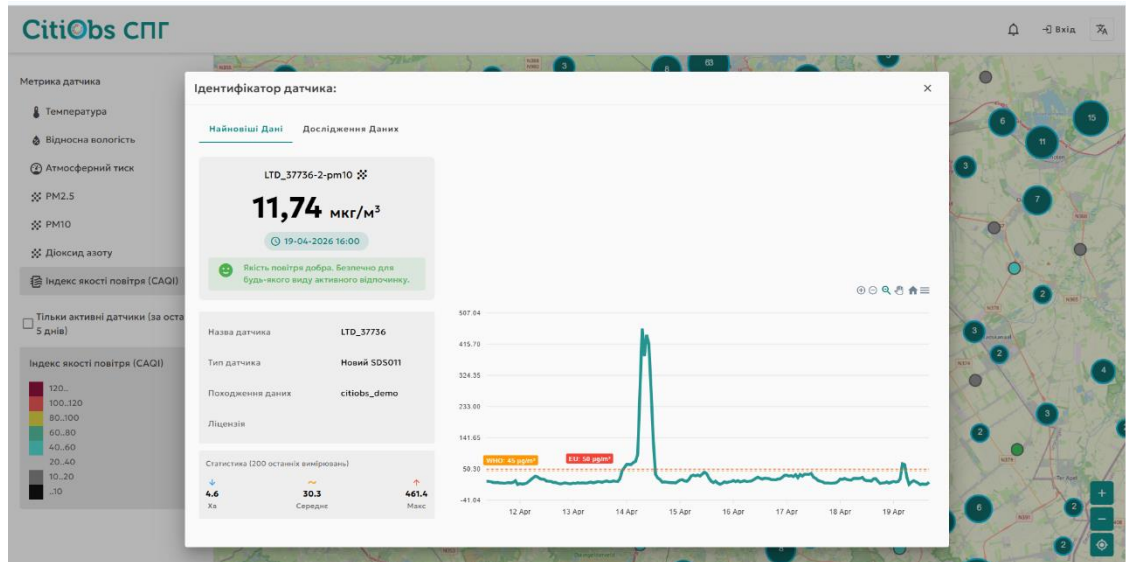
CitiObs СПГ

Вхід

Метрика датчика

Температура

Відносна вологість

Атмосферний тиск

PM2.5

PM10

Діоксид азоту

Індекс якості повітря (CAQI)

Тільки активні датчики (за оста 5 днів)

Індекс якості повітря (CAQI)

120..
100..120
80..100
60..80
40..60
20..40
10..20
..10

Ідентифікатор датчика:

×

Найновіші Дані

Дослідження Даних

LTD_37736-2-pm10

11,74 мкг/м³

19-04-2026 16:00

Якість повітря добра. Безпечно для будь-якого виду активного відпочинку.

| Назва датчика | LTD_37736 |
|---|---|
| Тип датчика | Новий SDS011 |
| Походження даних | citiobs_demo |
| Ліцензія | |

Статистика (200 останніх вимірювань)

| 4.6 | 30.3 | 461.4 |
|---|---|---|
| Хв | Середнє | Макс |

507.04
415.70
324.35
233.00
141.65
50.30
-41.04

WHO: 45 µg/m³
EU: 50 µg/m³

12 Apr 13 Apr 14 Apr 15 Apr 16 Apr 17 Apr 18 Apr 19 Apr

3 6 6 15 11 3 7 2 3 2 4 3 2 6 2 2